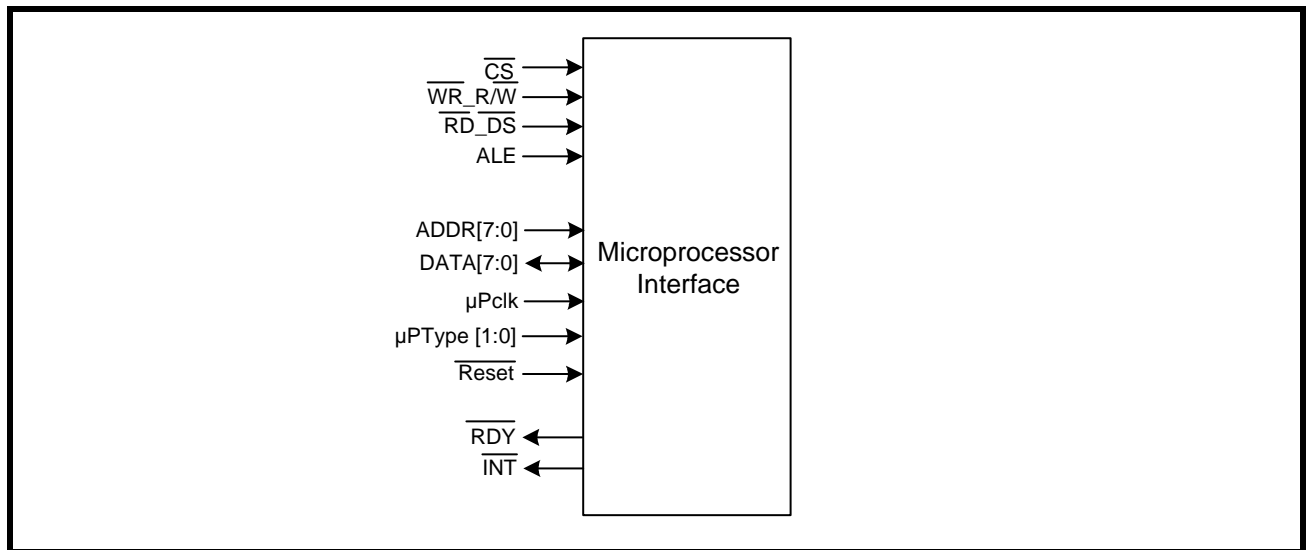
$\overline{CS}$
$\overline{WR}$_R/$\overline{W}$
$\overline{RD}$_$\overline{DS}$
ALE
ADDR[7:0]
DATA[7:0]
μPclk
μPType [1:0]
$\overline{Reset}$
$\overline{RDY}$
$\overline{INT}$

Microprocessor Interface